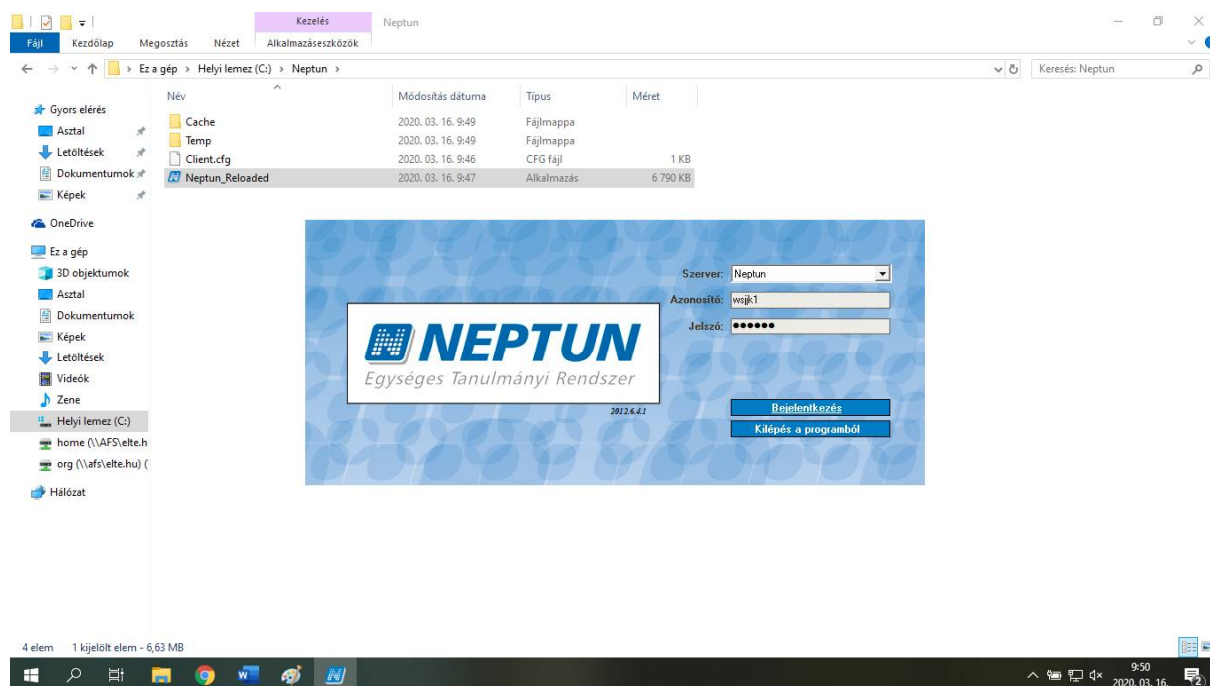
Kezelés Neptun

Fájl Kezdőlap Megosztás Nézet Alkalmazáseszközök

› Ez a gép › Helyi lemez (C:) › Neptun ›

Keresés: Neptun

Gyors elérés
Asztal
Letöltések
Dokumentumok
Képek
OneDrive
Ez a gép
3D objektumok
Asztal
Dokumentumok
Képek
Letöltések
Videók
Zene
Helyi lemez (C:)
home (\\AFS\elte.h
org (\\afs\elte.hu) (
Hálózat

| Név | Módosítás dátuma | Típus | Méret |
|---|---|---|---|
| Cache | 2020. 03. 16. 9:49 | Fájlmappa | |
| Temp | 2020. 03. 16. 9:49 | Fájlmappa | |
| Client.cfg | 2020. 03. 16. 9:46 | CFG fájl | 1 KB |
| Neptun_Reloaded | 2020. 03. 16. 9:47 | Alkalmazás | 6 790 KB |

NEPTUN
Egységes Tanulmányi Rendszer
2012.6.4.1

Szerver: Neptun
Azonosító: wsjjk1
Jelszó: ●●●●●●

Bejelentkezés
Kilépés a programból

4 elem 1 kijelölt elem - 6,63 MB

9:50
2020. 03. 16.